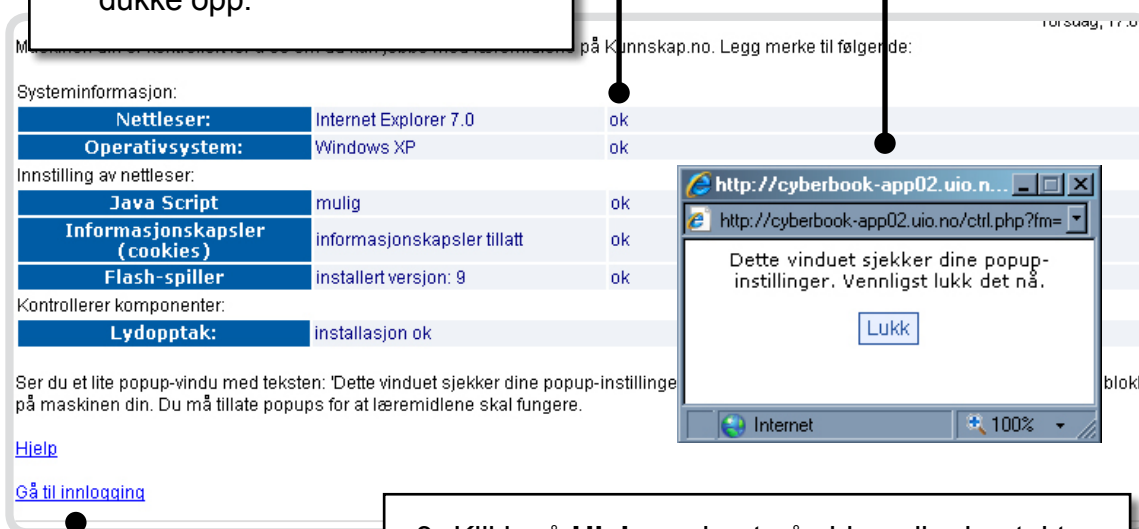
dukke opp.

Torsdag, 17.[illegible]

M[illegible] på Kunnskap.no. Legg merke til følgende:

Systeminformasjon:

| | | |
|---|---|---|
| Nettleser: | Internet Explorer 7.0 | ok |
| Operativsystem: | Windows XP | ok |

Innstilling av nettleser:

| | | |
|---|---|---|
| Java Script | mulig | ok |
| Informasjonskapsler (cookies) | informasjonskapsler tillatt | ok |
| Flash-spiller | installert versjon: 9 | ok |

Kontrollerer komponenter:

| | |
|---|---|
| Lydopptak: | installasjon ok |

Ser du et lite popup-vindu med teksten: 'Dette vinduet sjekker dine popup-instillinge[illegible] blokk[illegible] på maskinen din. Du må tillate popups for at læremidlene skal fungere.

Hjelp

Gå til innlogging

http://cyberbook-app02.uio.n...

http://cyberbook-app02.uio.no/ctrl.php?fm=

Dette vinduet sjekker dine popup-instillinger. Vennligst lukk det nå.

Lukk

Internet

100%

3. Klikk på Hjelp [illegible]